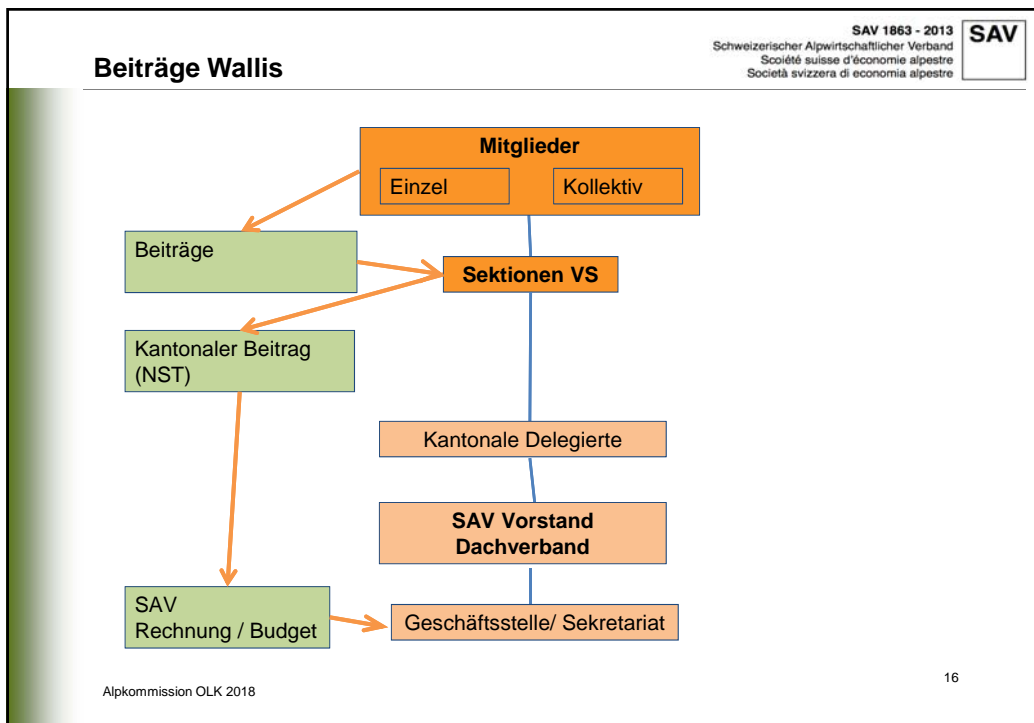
SAV 1863 - 2013
Schweizerischer Alpwirtschaftlicher Verband
Scoiété suisse d'économie alpestre
Società svizzera di economia alpestre

SAV

Beiträge Wallis

Mitglieder

Einzel

Kollektiv

Beiträge

Sektionen VS

Kantonaler Beitrag (NST)

Kantonale Delegierte

SAV Vorstand Dachverband

SAV Rechnung / Budget

Geschäftsstelle/ Sekretariat

16

Alpkommission OLK 2018